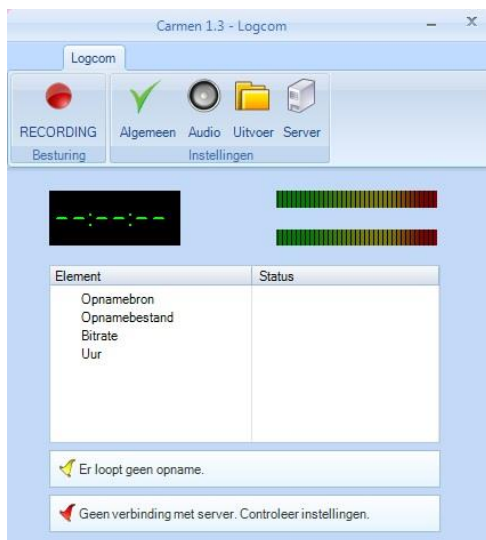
Carmen 1.3 - Logcom

Logcom

RECORDING
Besturing

Algemeen Audio Uitvoer Server
Instellingen

--:--:--

| Element | Status |
|---|---|
| Opnamebron | |
| Opnamebestand | |
| Bitrate | |
| Uur | |

Er loopt geen opname.

Geen verbinding met server. Controleer instellingen.